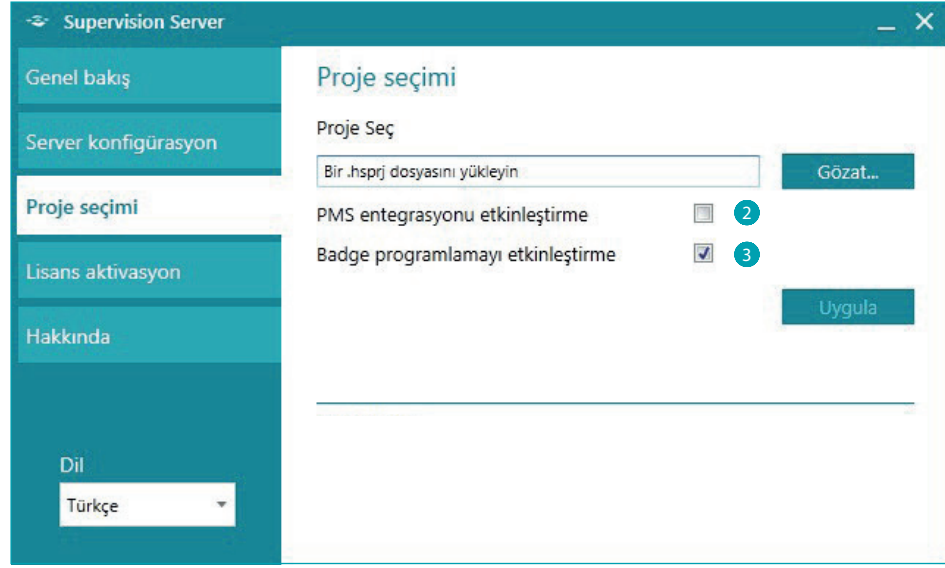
Supervision Server

Genel bakış

Server konfigürasyon

Proje seçimi

Lisans aktivasyon

Hakkında

Dil

Türkçe

Proje seçimi

Proje Seç

Bir .hsprj dosyasını yükleyin

Gözat...

PMS entegrasyonu etkinleştirme

2

Badge programlamayı etkinleştirme

3

Uygula